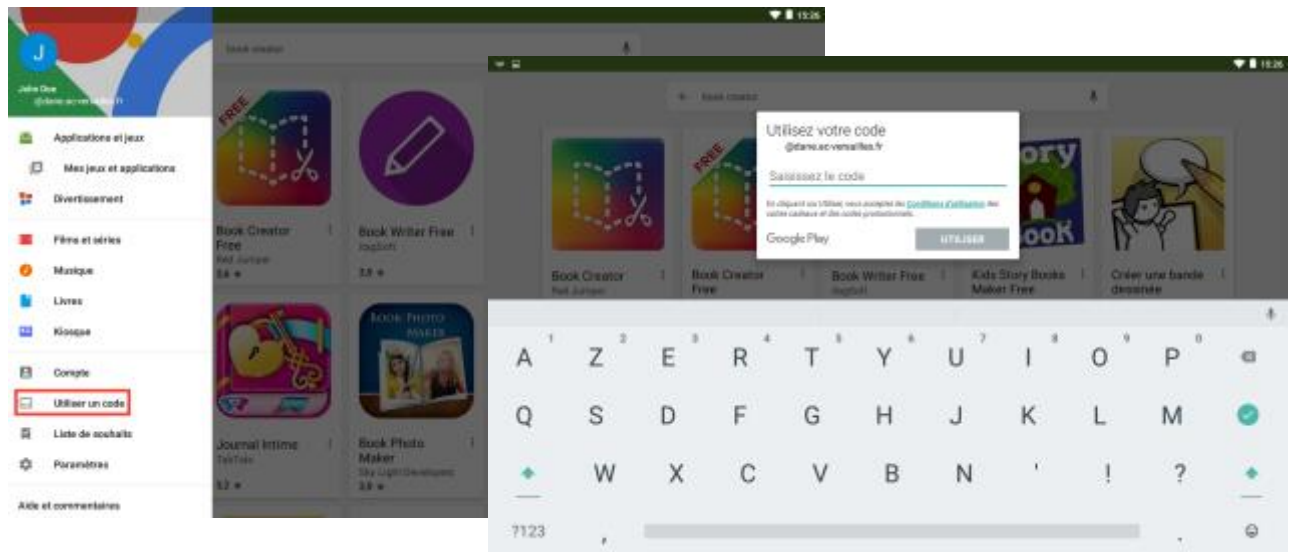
15:26

J
John Doe
@dane.ac-versailles.fr

Applications et jeux
Mes jeux et applications
Divertissement
Films et séries
Musique
Livres
Kiosque
Compte
Utiliser un code
Liste de souhaits
Paramètres
Aide et commentaires

Book creator

FREE
Book Creator Free
Red Jumper
3.8 ★

Book Writer Free
bagbolt
3.8 ★

Journal Intime
TabTale
3.2 ★

BOOK PHOTO MAKER
Book Photo Maker
Sky Light Developers
3.8 ★

15:26

Book creator

Utilisez votre code
@dane.ac-versailles.fr
Saisissez le code
En cliquant sur Utiliser, vous acceptez les Conditions d'utilisation des cartes cadeaux et des codes promotionnels.
Google Play
UTILISER

Book Creator
Red Jumper

FREE
Book Creator Free

Book Writer Free
bagbolt

Story BOOK
Kids Story Books Maker Free

Créer une bande dessinée

1 2 3 4 5 6 7 8 9 0
A Z E R T Y U I O P
Q S D F G H J K L M
W X C V B N ' ! ?
?123 , .